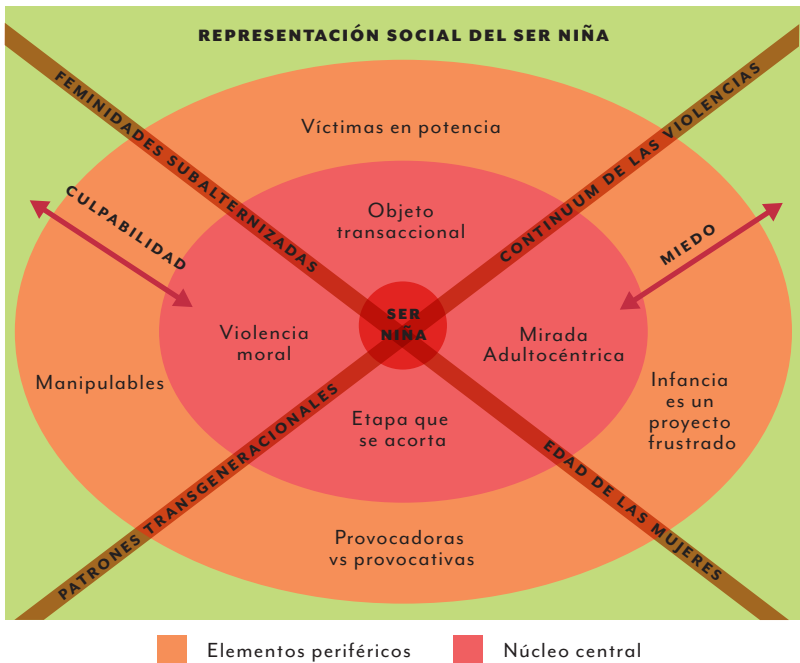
REPRESENTACIÓN SOCIAL DEL SER NIÑA

FEMINIDADES SUBALTERNIZADAS

CONTINUUM DE LAS VIOLENCIAS

Víctimas en potencia

CULPABILIDAD

Objeto transaccional

MIEDO

Violencia moral

SER NIÑA

Mirada Adultocéntrica

Manipulables

Infancia es un proyecto frustrado

Etapa que se acorta

PATRONES TRANSGENERACIONALES

EDAD DE LAS MUJERES

Provocadoras vs provocativas

Elementos periféricos

Núcleo central